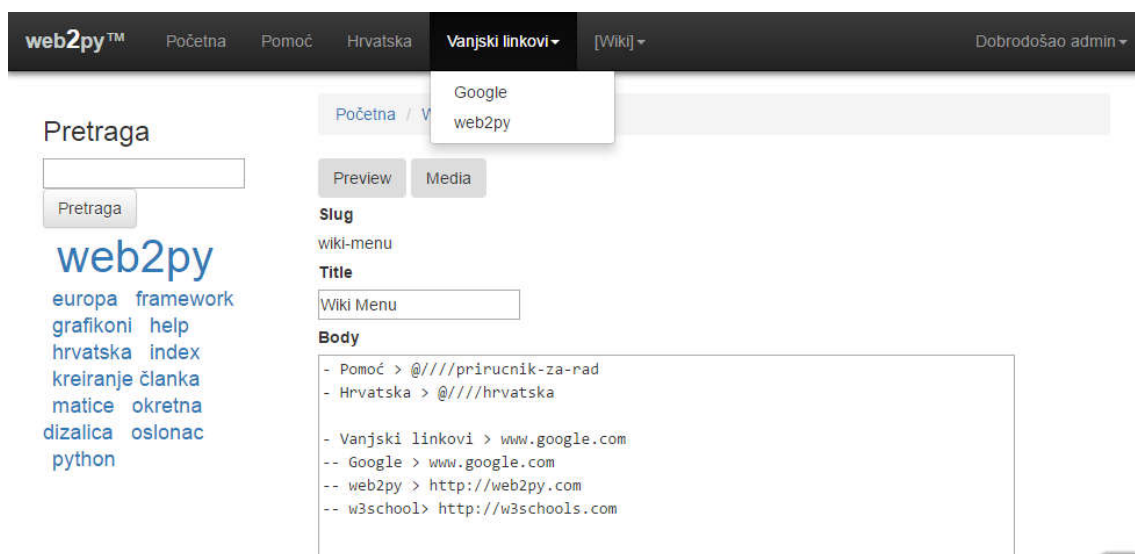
web2py™ Početna Pomoć Hrvatska Vanjski linkovi [Wiki] Dobrodošao admin

Google
web2py

Početna / W

Pretraga

Pretraga

web2py
europa framework
grafikoni help
hrvatska index
kreiranje članka
matice okretna
dizalica oslonac
python

Preview Media

Slug
wiki-menu
Title
Wiki Menu
Body
- Pomoć > @////prirucnik-za-rad
- Hrvatska > @////hrvatska

- Vanjski linkovi > www.google.com
-- Google > www.google.com
-- web2py > http://web2py.com
-- w3school> http://w3schools.com